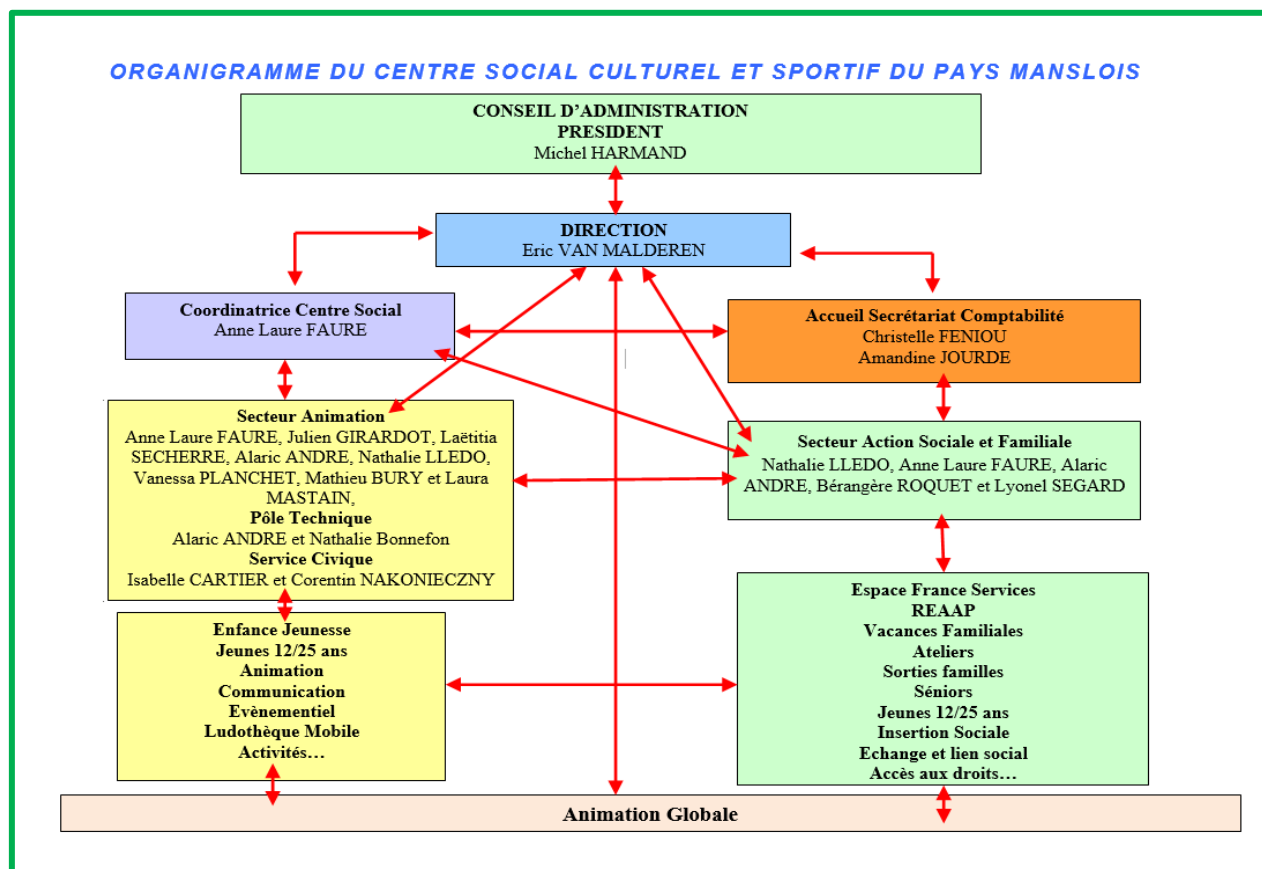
ORGANIGRAMME DU CENTRE SOCIAL CULTUREL ET SPORTIF DU PAYS MANSLOIS

CONSEIL D'ADMINISTRATION
PRESIDENT
Michel HARMAND

DIRECTION
Eric VAN MALDEREN

Coordinatrice Centre Social
Anne Laure FAURE

Accueil Secrétariat Comptabilité
Christelle FENIOU
Amandine JOURDE

Secteur Animation
Anne Laure FAURE, Julien GIRARDOT, Laëtitia SECHERRE, Alaric ANDRE, Nathalie LLEDO, Vanessa PLANCHET, Mathieu BURY et Laura MASTAIN,
Pôle Technique
Alaric ANDRE et Nathalie Bonnefon
Service Civique
Isabelle CARTIER et Corentin NAKONIECZNY

Secteur Action Sociale et Familiale
Nathalie LLEDO, Anne Laure FAURE, Alaric ANDRE, Bérangère ROQUET et Lyonel SEGARD

Enfance Jeunesse
Jeunes 12/25 ans
Animation
Communication
Evènementiel
Ludothèque Mobile
Activités…

Espace France Services
REAAP
Vacances Familiales
Ateliers
Sorties familles
Séniors
Jeunes 12/25 ans
Insertion Sociale
Echange et lien social
Accès aux droits…

Animation Globale